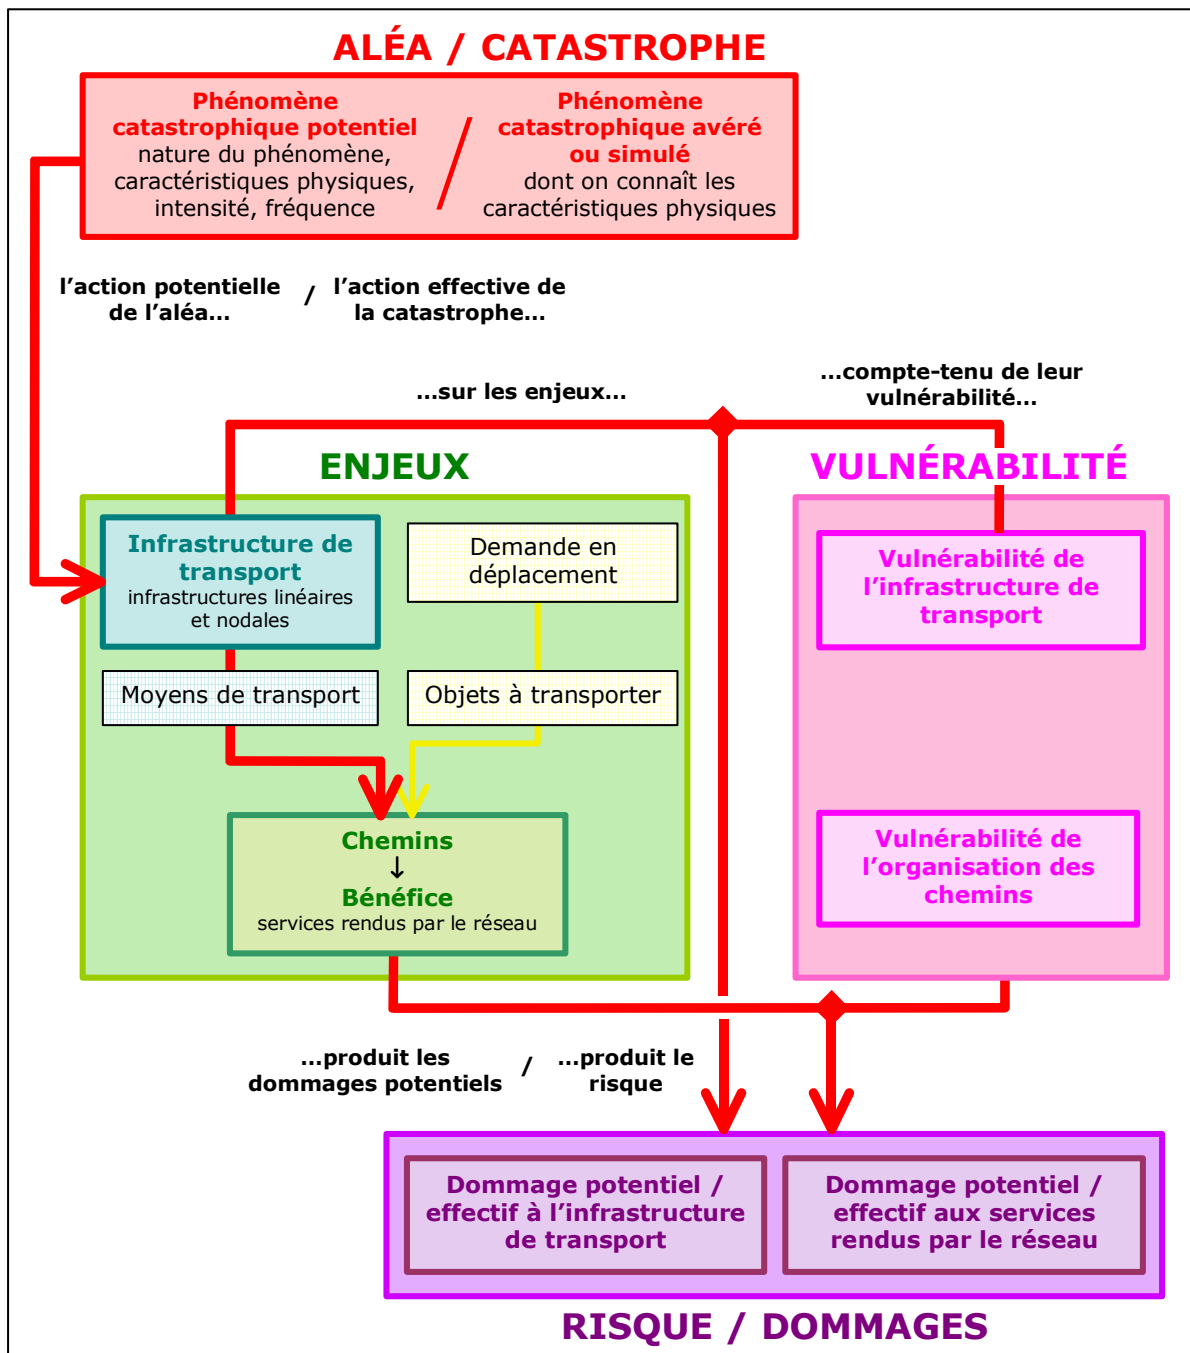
ALÉA / CATASTROPHE

Phénomène catastrophique potentiel
nature du phénomène, caractéristiques physiques, intensité, fréquence

/

Phénomène catastrophique avéré ou simulé
dont on connaît les caractéristiques physiques

l'action potentielle de l'aléa... / l'action effective de la catastrophe...

...sur les enjeux...

...compte-tenu de leur vulnérabilité...

ENJEUX

Infrastructure de transport
infrastructures linéaires et nodales

Demande en déplacement

Moyens de transport

Objets à transporter

Chemins
↓
Bénéfice
services rendus par le réseau

VULNÉRABILITÉ

Vulnérabilité de l'infrastructure de transport

Vulnérabilité de l'organisation des chemins

...produit les dommages potentiels / ...produit le risque

Dommage potentiel / effectif à l'infrastructure de transport

Dommage potentiel / effectif aux services rendus par le réseau

RISQUE / DOMMAGES